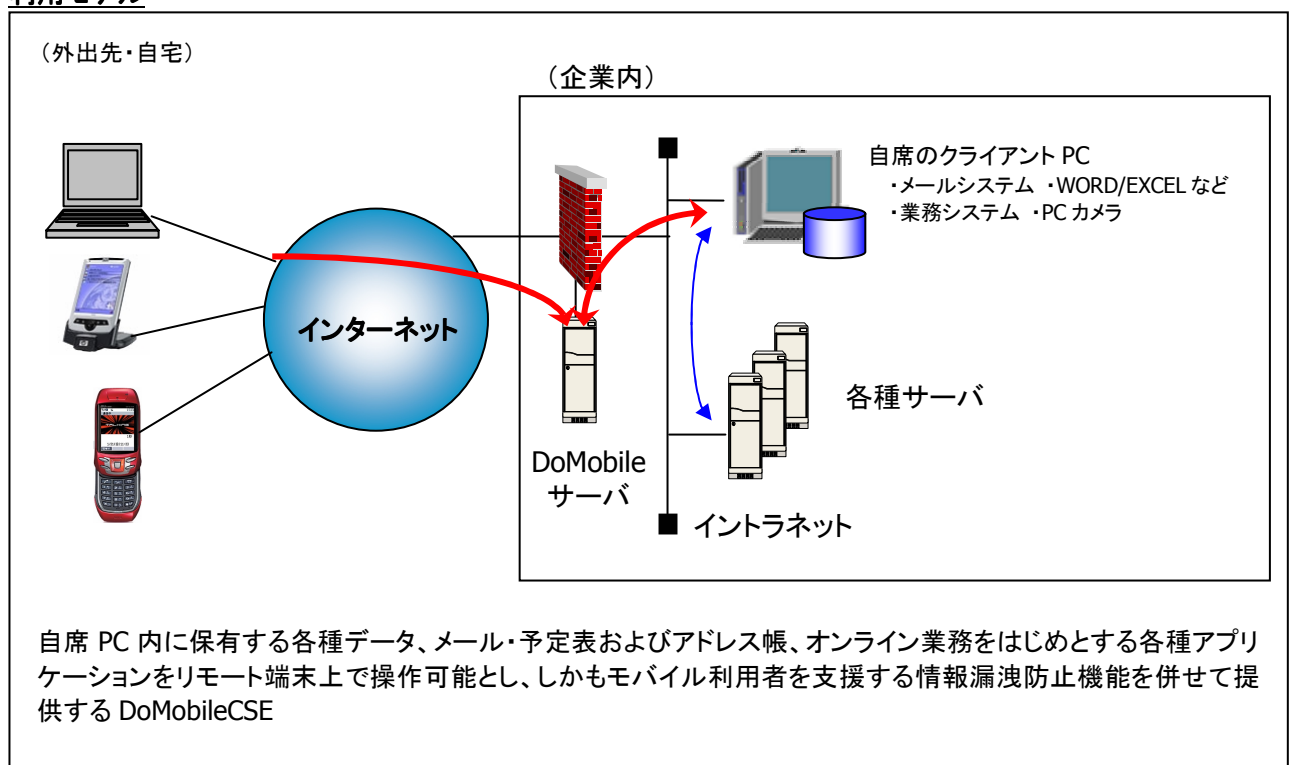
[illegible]

（外出先・自宅）

（企業内）

自席のクライアント PC
・メールシステム ・WORD/EXCEL など
・業務システム ・PC カメラ

インターネット

各種サーバ

DoMobile
サーバ

イントラネット

自席 PC 内に保有する各種データ、メール・予定表およびアドレス帳、オンライン業務をはじめとする各種アプリケーションをリモート端末上で操作可能とし、しかもモバイル利用者を支援する情報漏洩防止機能を併せて提供する DoMobileCSE